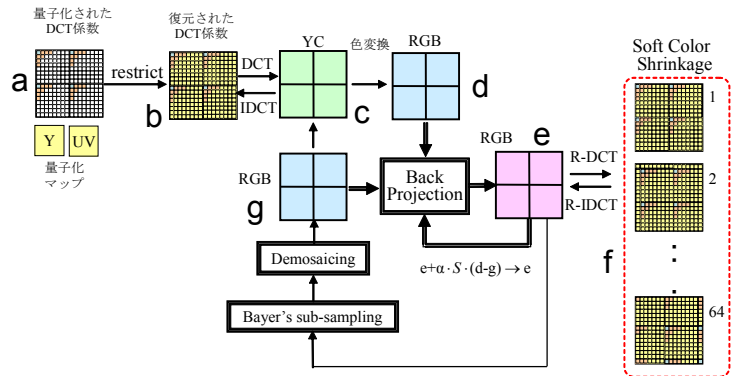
量子化された DCT係数

a

restrict

Y UV

量子化 マップ

復元された DCT係数

b

DCT

IDCT

YC

c

色変換

RGB

d

RGB

g

Back Projection

RGB

e

R-DCT

R-IDCT

$e+\alpha \cdot S \cdot (d-g) \rightarrow e$

Demosaicing

Bayer's sub-sampling

Soft Color Shrinkage

1

2

:

64

f